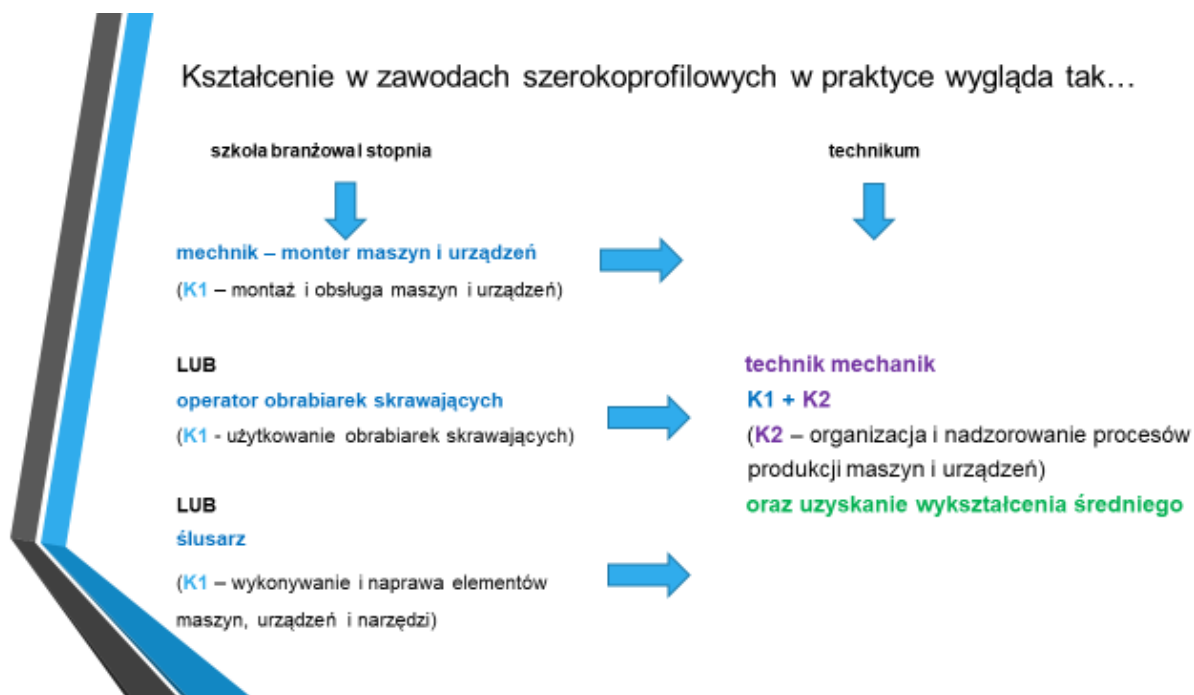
Kształcenie w zawodach szerokoprofilowych w praktyce wygląda tak…

szkoła branżowa I stopnia

technikum

mechnik – monter maszyn i urządzeń

(K1 – montaż i obsługa maszyn i urządzeń)

LUB

operator obrabiarek skrawających

(K1 - użytkowanie obrabiarek skrawających)

LUB

ślusarz

(K1 – wykonywanie i naprawa elementów maszyn, urządzeń i narzędzi)

technik mechanik

K1 + K2

(K2 – organizacja i nadzorowanie procesów produkcji maszyn i urządzeń)

oraz uzyskanie wykształcenia średniego